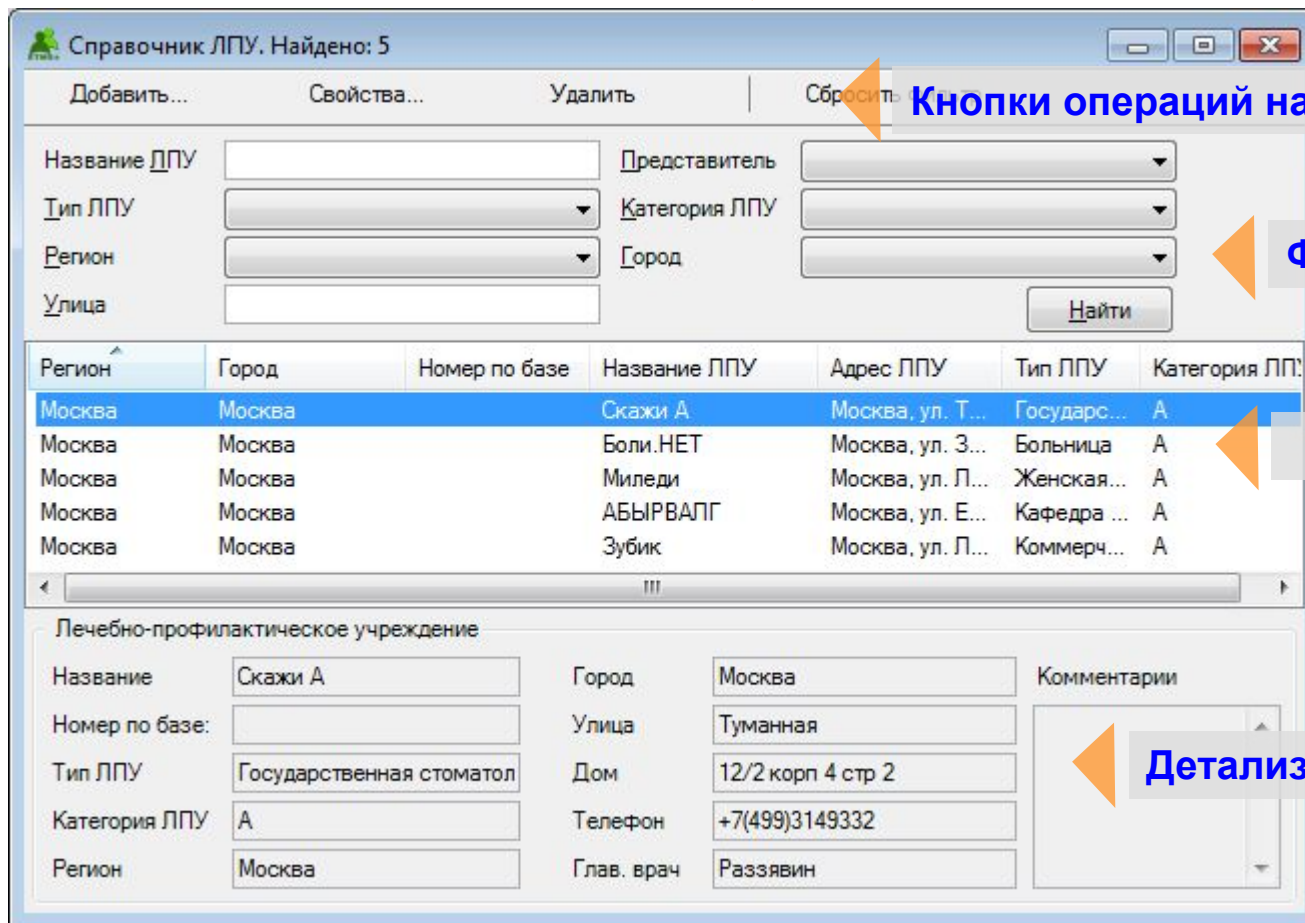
Справочник ЛПУ. Найдено: 5

Добавить... Свойства... Удалить Сбросить

Кнопки операций на

Название ЛПУ
Тип ЛПУ
Регион
Улица
Представитель
Категория ЛПУ
Город
Найти

Ф

| Регион | Город | Номер по базе | Название ЛПУ | Адрес ЛПУ | Тип ЛПУ | Категория ЛП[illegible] |
|---|---|---|---|---|---|---|
| Москва | Москва | | Скажи А | Москва, ул. Т... | Государс... | А |
| Москва | Москва | | Боли.НЕТ | Москва, ул. З... | Больница | А |
| Москва | Москва | | Миледи | Москва, ул. Л... | Женская... | А |
| Москва | Москва | | АБЫРВАЛГ | Москва, ул. Е... | Кафедра ... | А |
| Москва | Москва | | Зубик | Москва, ул. Л... | Коммерч... | А |

Лечебно-профилактическое учреждение

Название: Скажи А
Номер по базе:
Тип ЛПУ: Государственная стоматол
Категория ЛПУ: А
Регион: Москва
Город: Москва
Улица: Туманная
Дом: 12/2 корп 4 стр 2
Телефон: +7(499)3149332
Глав. врач: Раззявин
Комментарии

Детализ